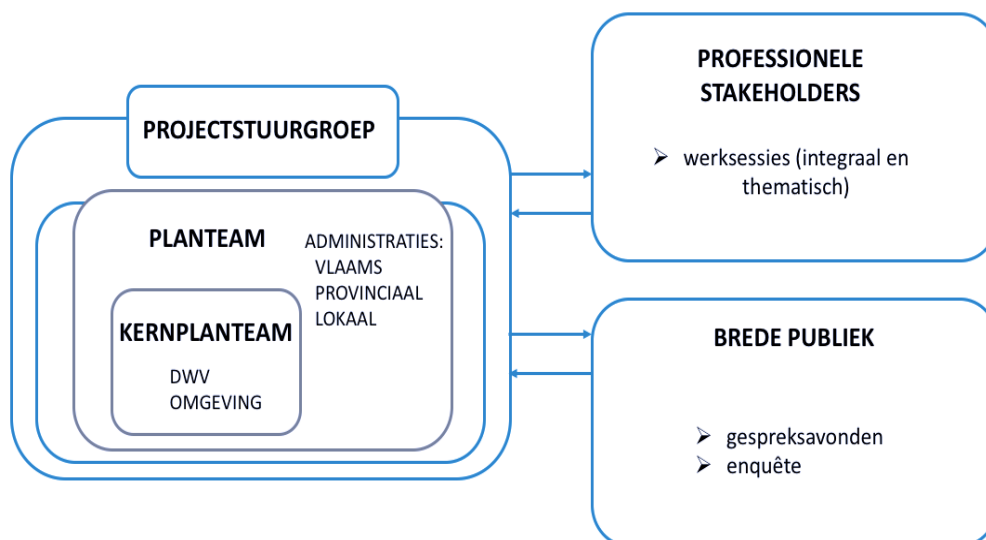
PROJECTSTUURGROEP

PLANTEAM

ADMINISTRATIES:
VLAAMS
PROVINCIAAL
LOKAAL

KERNPLANTEAM

DWV
OMGEVING

PROFESSIONELE STAKEHOLDERS

➢ werksessies (integraal en thematisch)

BREDE PUBLIEK

➢ gespreksavonden
➢ enquête